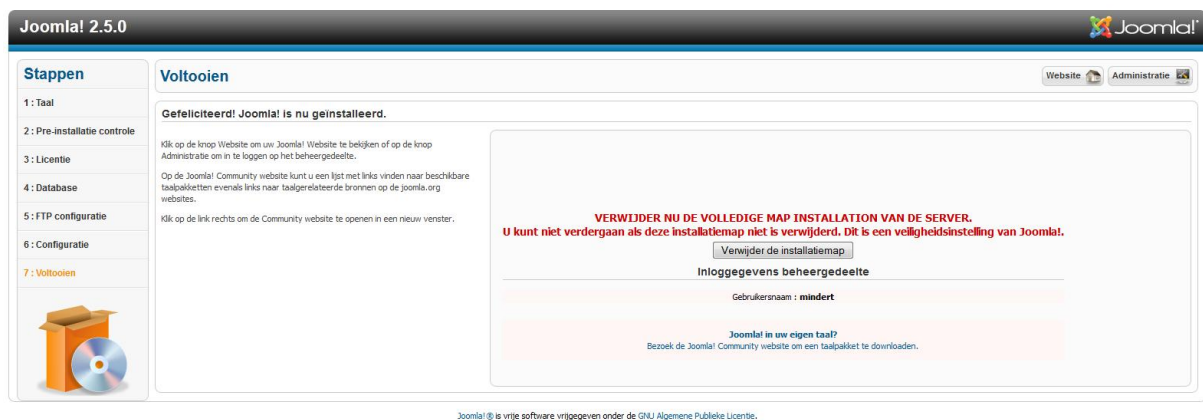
Joomla! 2.5.0

Joomla!

Stappen

1 : Taal

2 : Pre-installatie controle

3 : Licentie

4 : Database

5 : FTP configuratie

6 : Configuratie

7 : Voltooien

Voltooien

Website

Administratie

Gefeliciteerd! Joomla! is nu geïnstalleerd.

Klik op de knop Website om uw Joomla! Website te bekijken of op de knop Administratie om in te loggen op het beheergedeelte.

Op de Joomla! Community website kunt u een lijst met links vinden naar beschikbare taalpakketten evenals links naar taalgerelateerde bronnen op de joomla.org websites.

Klik op de link rechts om de Community website te openen in een nieuw venster.

VERWIJDER NU DE VOLLEDIGE MAP INSTALLATION VAN DE SERVER.
U kunt niet verdergaan als deze installatiemap niet is verwijderd. Dit is een veiligheidsinstelling van Joomla!.

Verwijder de installatiemap

Inloggegevens beheergedeelte

Gebruikersnaam : mindert

Joomla! in uw eigen taal?
Bezoek de Joomla! Community website om een taalpakket te downloaden.

Joomla! ® is vrije software vrijgegeven onder de GNU Algemene Publieke Licentie.